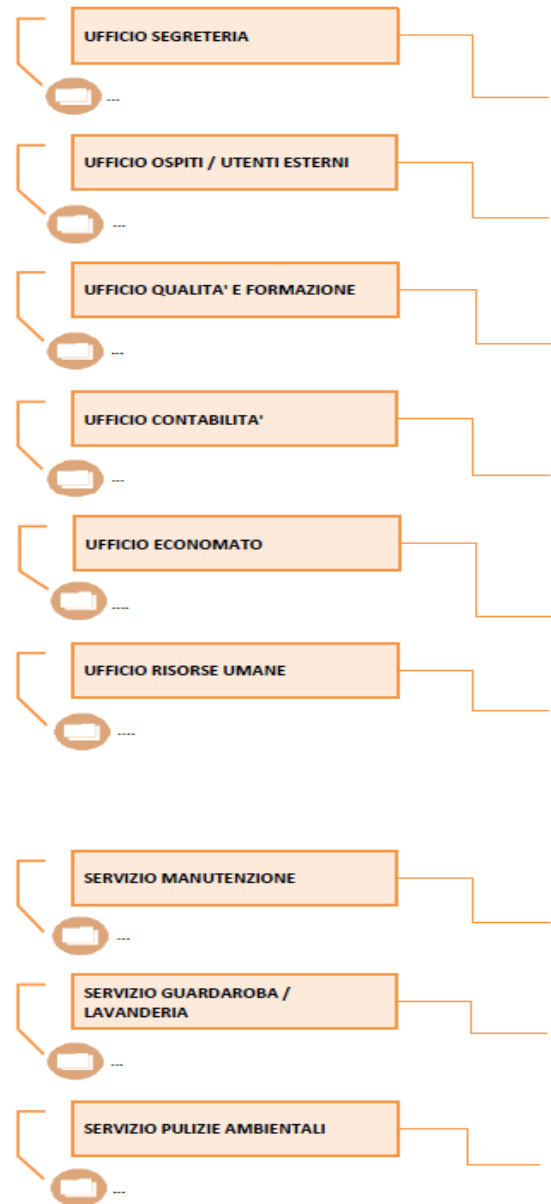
UFFICIO SEGRETERIA

---

UFFICIO OSPITI / UTENTI ESTERNI

---

UFFICIO QUALITA' E FORMAZIONE

---

UFFICIO CONTABILITA'

---

UFFICIO ECONOMATO

----

UFFICIO RISORSE UMANE

----

SERVIZIO MANUTENZIONE

---

SERVIZIO GUARDAROBA / LAVANDERIA

---

SERVIZIO PULIZIE AMBIENTALI

---